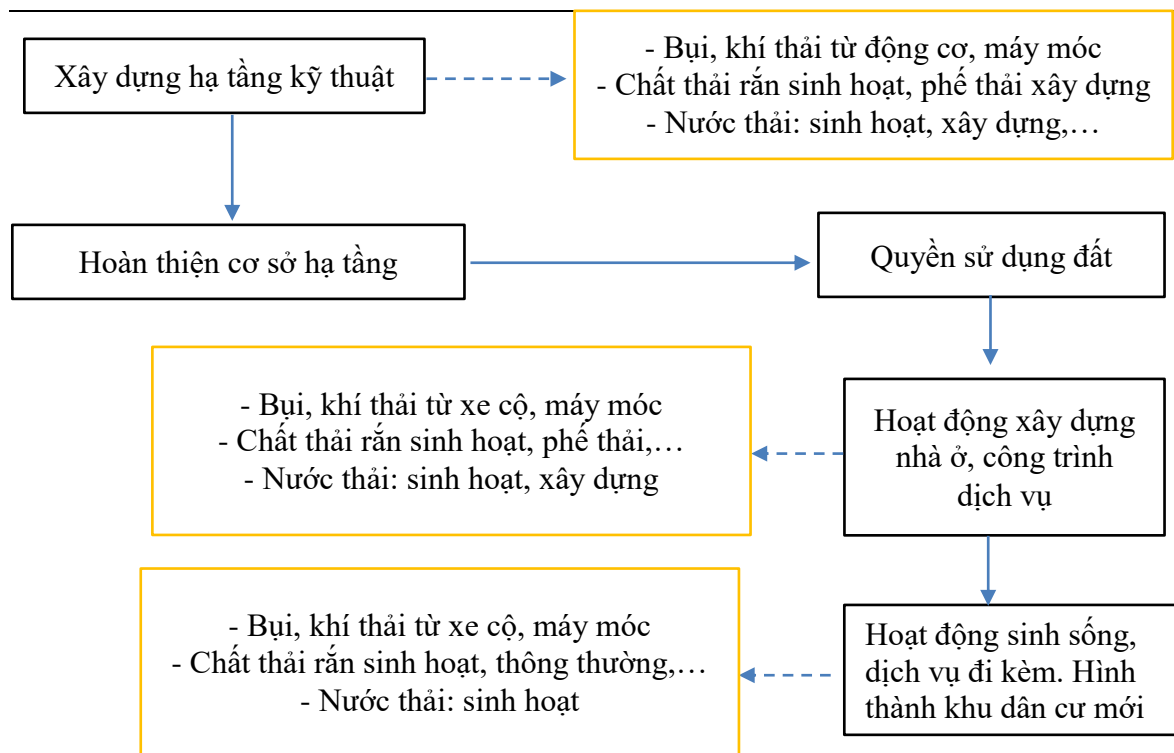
Xây dựng hạ tầng kỹ thuật

- Bụi, khí thải từ động cơ, máy móc
- Chất thải rắn sinh hoạt, phế thải xây dựng
- Nước thải: sinh hoạt, xây dựng,…

Hoàn thiện cơ sở hạ tầng

Quyền sử dụng đất

Hoạt động xây dựng nhà ở, công trình dịch vụ

- Bụi, khí thải từ xe cộ, máy móc
- Chất thải rắn sinh hoạt, phế thải,…
- Nước thải: sinh hoạt, xây dựng

Hoạt động sinh sống, dịch vụ đi kèm. Hình thành khu dân cư mới

- Bụi, khí thải từ xe cộ, máy móc
- Chất thải rắn sinh hoạt, thông thường,…
- Nước thải: sinh hoạt